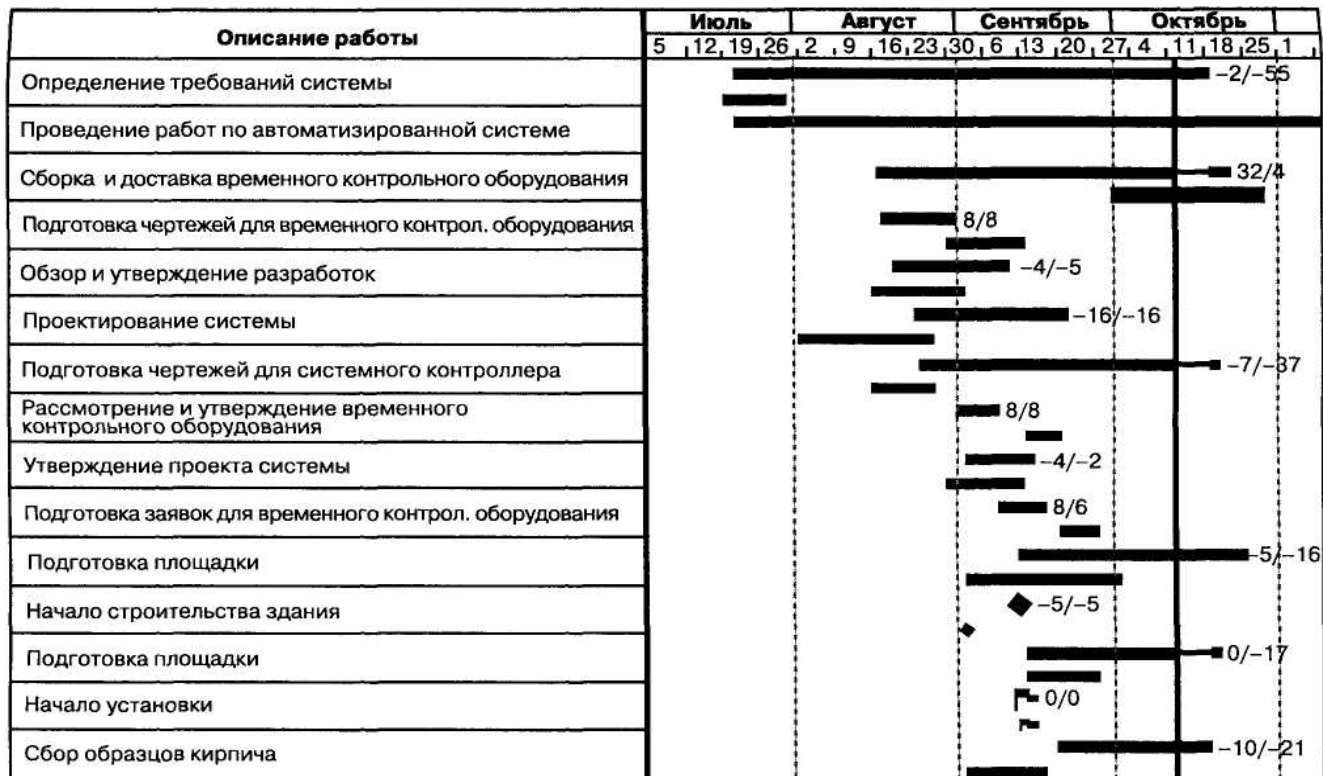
| Описание работы | Июль Август Сентябрь Октябрь<br>5 12 19 26 2 9 16 23 30 6 13 20 27 4 11 18 25 1 |
|---|---|
| Определение требований системы | –2/–55 |
| Проведение работ по автоматизированной системе | |
| Сборка и доставка временного контрольного оборудования | 32/4 |
| Подготовка чертежей для временного контрол. оборудования | 8/8 |
| Обзор и утверждение разработок | –4/–5 |
| Проектирование системы | –16/–16 |
| Подготовка чертежей для системного контроллера | –7/–37 |
| Рассмотрение и утверждение временного контрольного оборудования | 8/8 |
| Утверждение проекта системы | –4/–2 |
| Подготовка заявок для временного контрол. оборудования | 8/6 |
| Подготовка площадки | –5/–16 |
| Начало строительства здания | –5/–5 |
| Подготовка площадки | 0/–17 |
| Начало установки | 0/0 |
| Сбор образцов кирпича | –10/–21 |